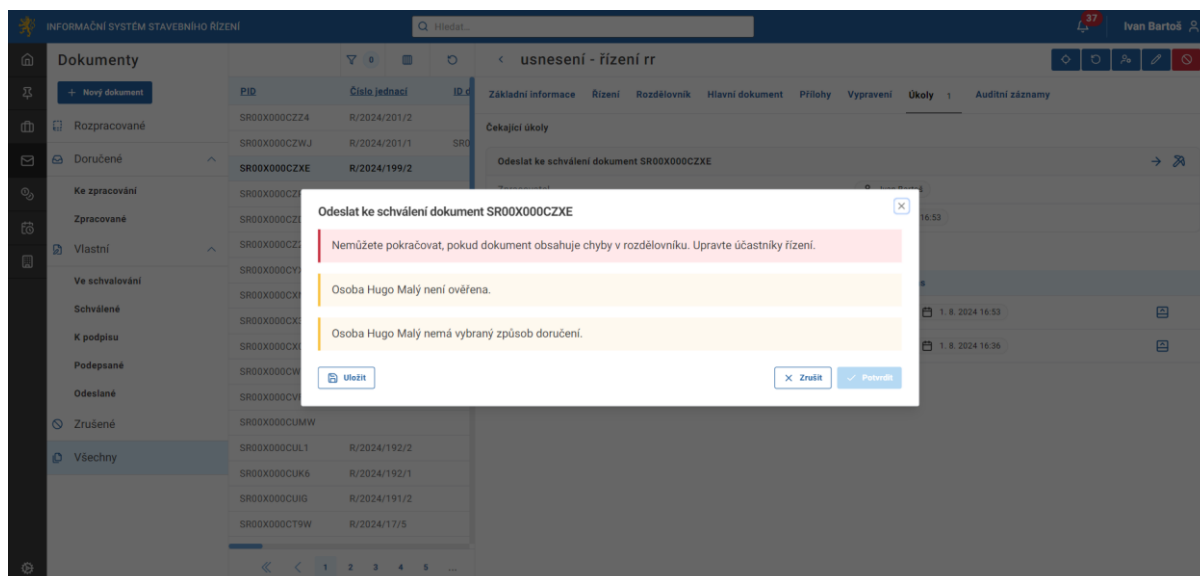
INFORMAČNÍ SYSTÉM STAVEBNÍHO ŘÍZENÍ

Hledat...

37

Ivan Bartoš

Dokumenty

+ Nový dokument

Rozpracované

Doručené

Ke zpracování

Zpracované

Vlastní

Ve schvalování

Schválené

K podpisu

Podepsané

Odeslané

Zrušené

Všechny

0

| PID | Číslo jednací | ID d |
|---|---|---|
| SR00X000CZZ4 | R/2024/201/2 | |
| SR00X000CZWJ | R/2024/201/1 | SR0 |
| SR00X000CZXE | R/2024/199/2 | |
| SR00X000CZ | | |
| SR00X000CZ | | |
| SR00X000CZ | | |
| SR00X000CY | | |
| SR00X000CX | | |
| SR00X000CX | | |
| SR00X000CX | | |
| SR00X000CW | | |
| SR00X000CV | | |
| SR00X000CUMW | | |
| SR00X000CUL1 | R/2024/192/2 | |
| SR00X000CUK6 | R/2024/192/1 | |
| SR00X000CUIG | R/2024/191/2 | |
| SR00X000CT9W | R/2024/17/5 | |

1 2 3 4 5 ...

usnesení - řízení rr

Základní informace Řízení Rozdělovník Hlavní dokument Přílohy Vypravení Úkoly 1 Auditní záznamy

Čekající úkoly

Odeslat ke schválení dokument SR00X000CZXE

16:53

1. 8. 2024 16:53

1. 8. 2024 16:36

Odeslat ke schválení dokument SR00X000CZXE

Nemůžete pokračovat, pokud dokument obsahuje chyby v rozdělovníku. Upravte účastníky řízení.

Osoba Hugo Malý není ověřena.

Osoba Hugo Malý nemá vybraný způsob doručení.

Uložit

Zrušit

Potvrdit